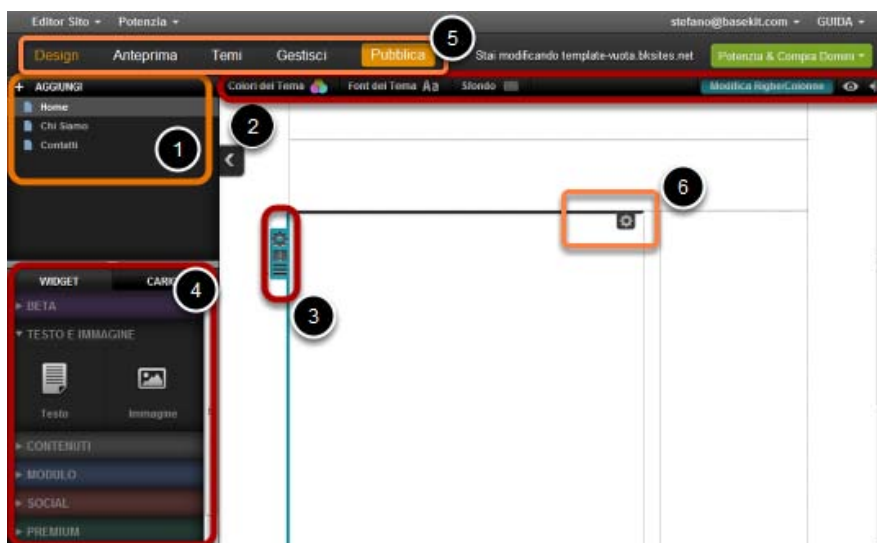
Editor Sito ▾ Potenzia ▾ stefano@basekit.com ▾ GUIDA ▾

Design Anteprima Temi Gestisci Pubblica

5

Stai modificando template-vuota.bksites.net

Potenzia & Compra Domini ▾

+ AGGIUNGI

Home

Chi Siamo

Contatti

1

Colori del Tema Font del Tema Aa Sfondo

Modifica Righe/Colonne

2

6

3

WIDGET CARI

4

BETA

TESTO E IMMAGINE

Testo Immagine

CONTENUTI

MODULO

SOCIAL

PREMIUM